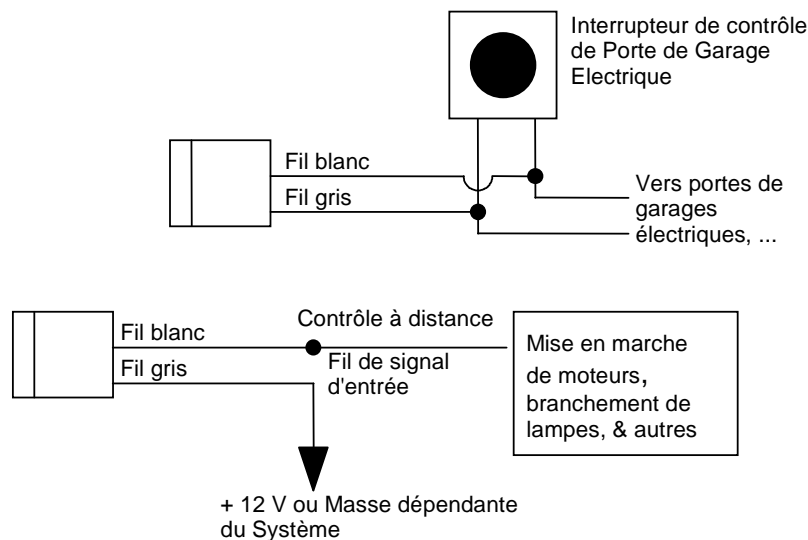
Interrupteur de contrôle de Porte de Garage Electrique

Fil blanc

Fil gris

Vers portes de garages électriques, ...

Fil blanc

Fil gris

Contrôle à distance

Fil de signal d'entrée

Mise en marche de moteurs, branchement de lampes, & autres

+ 12 V ou Masse dépendante du Système